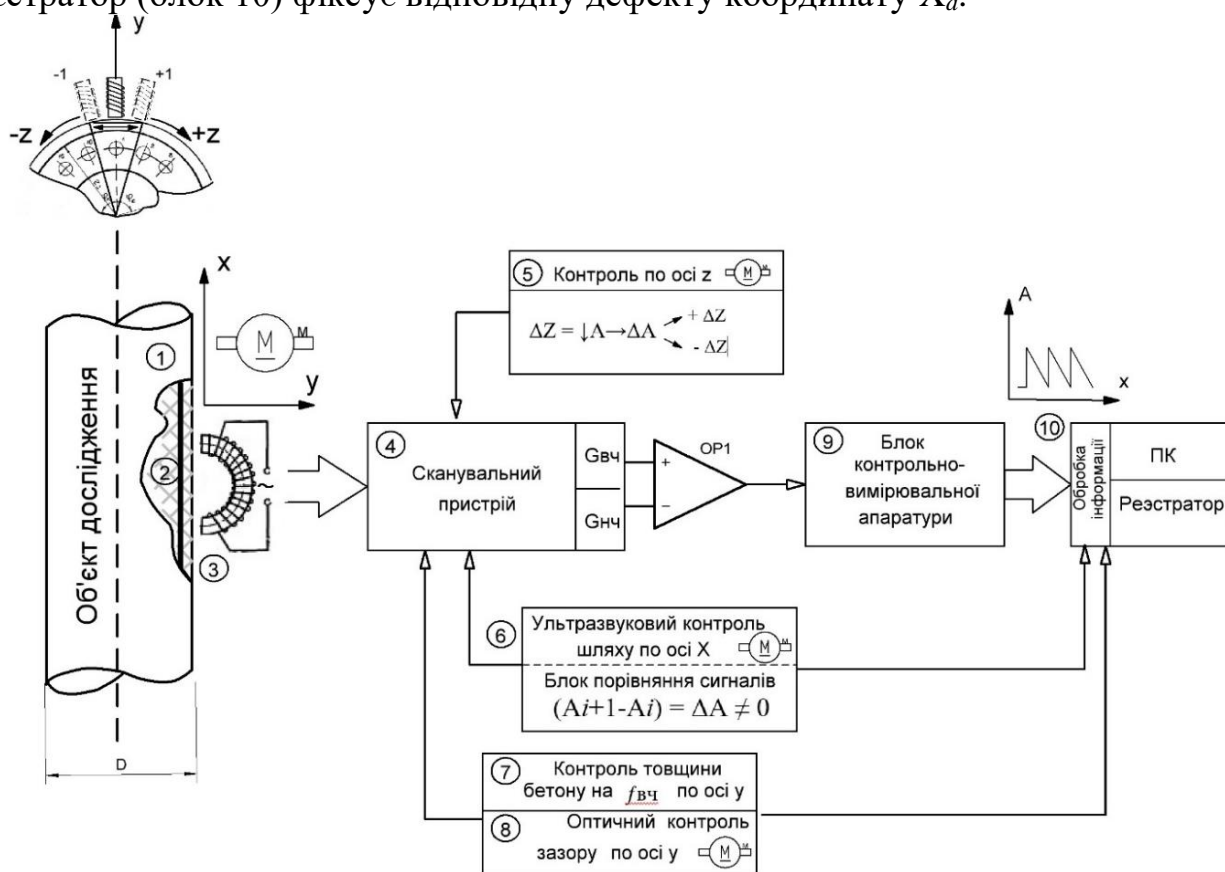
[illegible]єстратор (блок 10) фіксує відповідну дефекту координату $X_d$.

y
-1 +1
-z +z

x
M
y
1
2
3
Об'єкт дослідження
D

5 Контроль по осі z M
$\Delta Z = \downarrow A \rightarrow \Delta A$ $+ \Delta Z$ $- \Delta Z$

4 Сканувальний пристрій
Gвч
Gнч
OP1
+
–

9 Блок контрольно-вимірювальної апаратури

A
x

10 Обробка інформації
ПК
Реєстратор

6 Ультразвуковий контроль шляху по осі X M
Блок порівняння сигналів
$(Ai+1-Ai) = \Delta A \neq 0$

7 Контроль товщини бетону на $f_{ВЧ}$ по осі y
8 Оптичний контроль зазору по осі y M